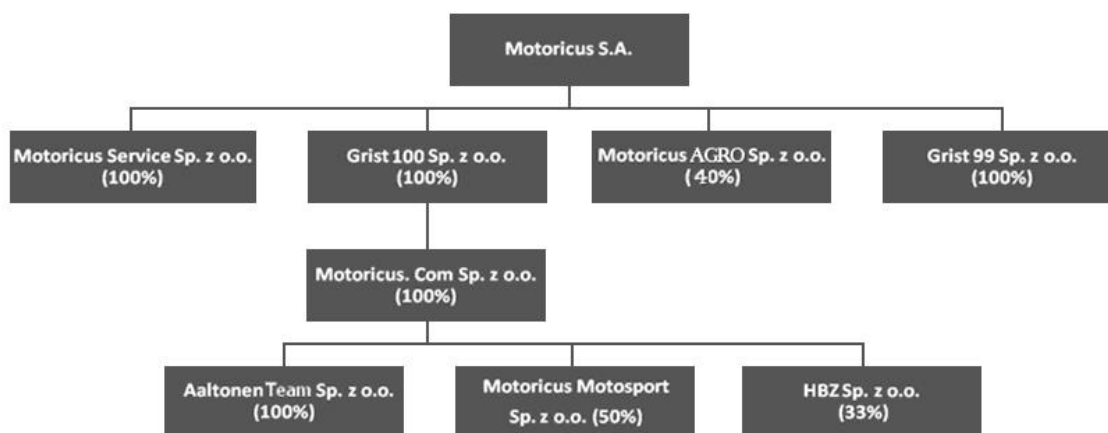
Motoricus S.A.

Motoricus Service Sp. z o.o. (100%)

Grist 100 Sp. z o.o. (100%)

Motoricus AGRO Sp. z o.o. ( 40%)

Grist 99 Sp. z o.o. (100%)

Motoricus. Com Sp. z o.o. (100%)

Aaltonen Team Sp. z o.o. (100%)

Motoricus Motosport Sp. z o.o. (50%)

HBZ Sp. z o.o. (33%)